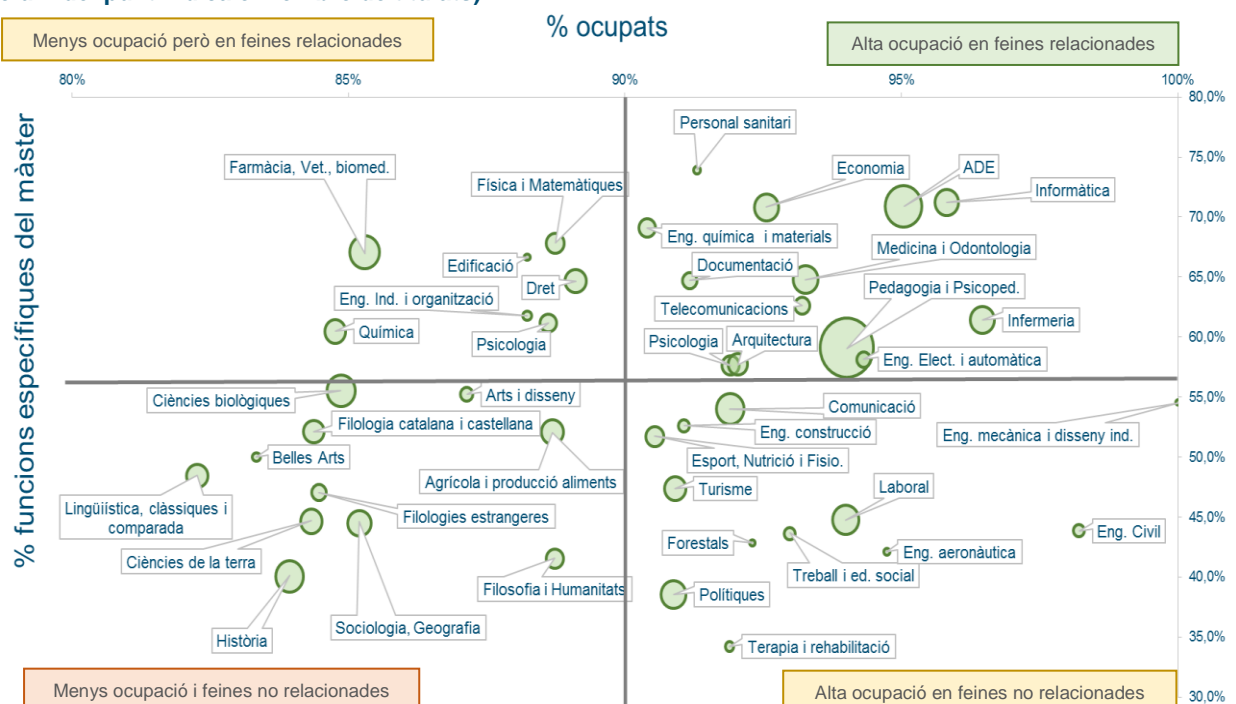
% ocupats

Menys ocupació però en feines relacionades

Alta ocupació en feines relacionades

80%
85%
90%
95%
100%

80,0%
75,0%
70,0%
65,0%
60,0%
55,0%
50,0%
45,0%
40,0%
35,0%
30,0%

% funcions específiques del màster

Personal sanitari
Farmàcia, Vet., biomed.
Física i Matemàtiques
Economia
ADE
Informàtica
Eng. química i materials
Medicina i Odontologia
Edificació
Documentació
Dret
Eng. Ind. i organització
Telecomunicacions
Pedagogia i Psicoped.
Química
Infermeria
Psicologia
Psicologia
Arquitectura
Eng. Elect. i automàtica
Ciències biològiques
Arts i disseny
Comunicació
Filologia catalana i castellana
Eng. construcció
Eng. mecànica i disseny ind.
Belles Arts
Esport, Nutrició i Fisio.
Agrícola i producció aliments
Turisme
Laboral
Lingüística, clàssiques i comparada
Filologies estrangeres
Eng. Civil
Forestals
Eng. aeronàutica
Ciències de la terra
Treball i ed. social
Filosofia i Humanitats
Polítiques
Sociologia, Geografia
Història
Terapia i rehabilitació

Menys ocupació i feines no relacionades

Alta ocupació en feines no relacionades